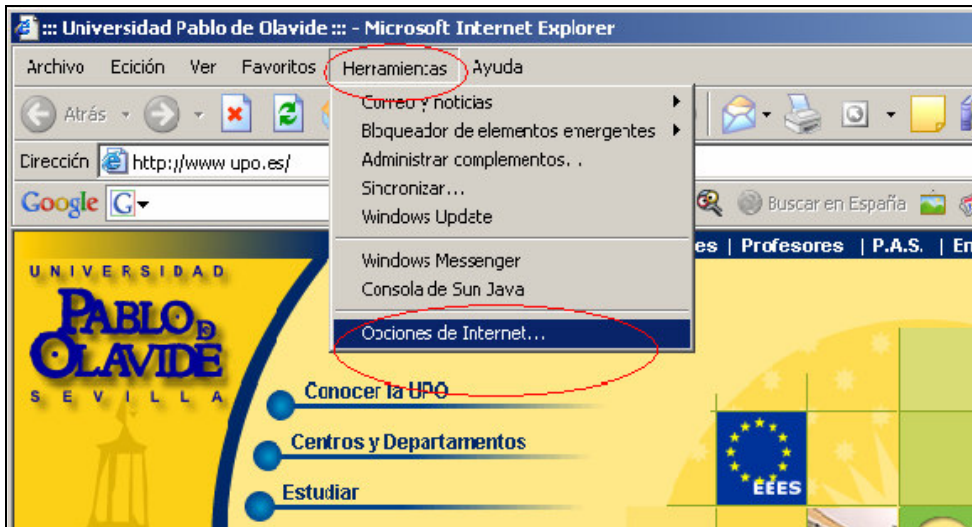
::: Universidad Pablo de Olavide ::: - Microsoft Internet Explorer

Archivo Edición Ver Favoritos Herramientas Ayuda

Atrás

Correo y noticias
Bloqueador de elementos emergentes
Administrar complementos...
Sincronizar...
Windows Update
Windows Messenger
Consola de Sun Java
Opciones de Internet...

Dirección http://www.upo.es/

Google G

Buscar en España

es | Profesores | P.A.S. | En

UNIVERSIDAD
PABLO DE OLAVIDE
SEVILLA

Conocer la UPO
Centros y Departamentos
Estudiar

EEES